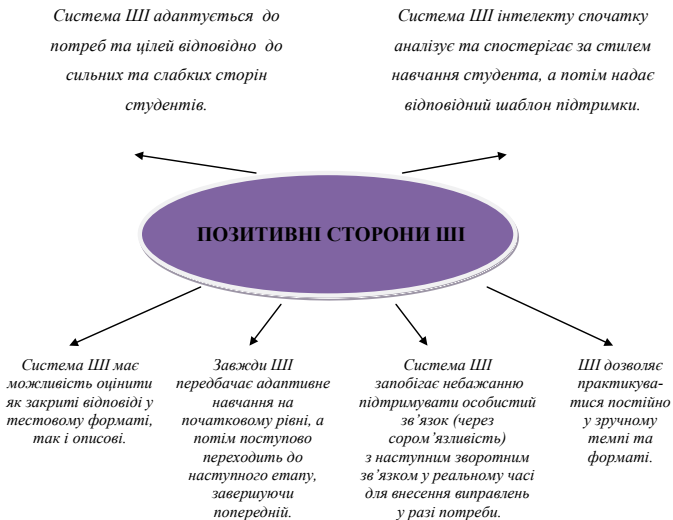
Система ШІ адаптується до потреб та цілей відповідно до сильних та слабких сторін студентів.

Система ШІ інтелекту спочатку аналізує та спостерігає за стилем навчання студента, а потім надає відповідний шаблон підтримки.

ПОЗИТИВНІ СТОРОНИ ШІ

Система ШІ має можливість оцінити як закриті відповіді у тестовому форматі, так і описові.

Завжди ШІ передбачає адаптивне навчання на початковому рівні, а потім поступово переходить до наступного етапу, завершуючи попередній.

Система ШІ запобігає небажанню підтримувати особистий зв'язок (через сором'язливість) з наступним зворотним зв'язком у реальному часі для внесення виправлень у разі потреби.

ШІ дозволяє практикуватися постійно у зручному темпі та форматі.